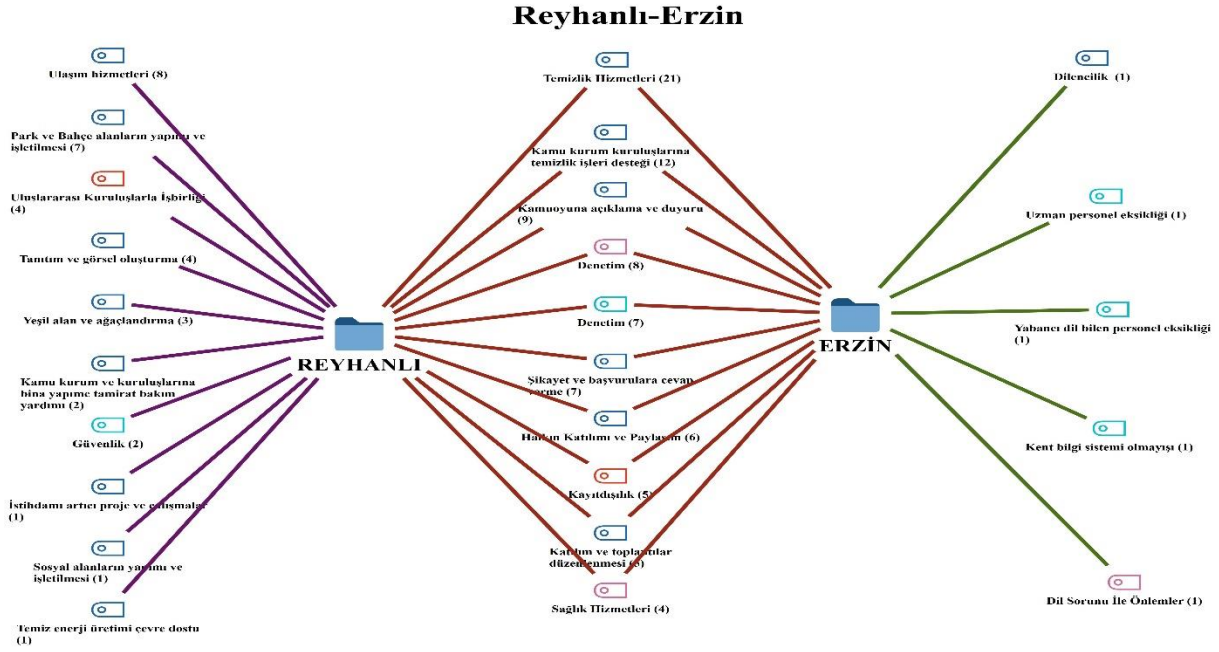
Reyhanlı-Erzin

Ulaşım hizmetleri (8)

Park ve Bahçe alanların yapımı ve işletilmesi (7)

Uluslararası Kuruluşlarla İşbirliği (4)

Tanıtım ve görsel oluşturma (4)

Yeşil alan ve ağaçlandırma (3)

Kamu kurum ve kuruluşlarına bina yapımı tamirat bakım yardımı (2)

Güvenlik (2)

İstihdamı artıcı proje ve çalışmalar (1)

Sosyal alanların yapımı ve işletilmesi (1)

Temiz enerji üretimi çevre dostu (1)

REYHANLI

Temizlik Hizmetleri (21)

Kamu kurum kuruluşlarına temizlik işleri desteği (12)

Kamuoyuna açıklama ve duyuru (9)

Denetim (8)

Denetim (7)

Şikayet ve başvurulara cevap verme (7)

Halkın Katılımı ve Paylaşım (6)

Kayıtdışılık (5)

Katılım ve toplantılar düzenlenmesi (5)

Sağlık Hizmetleri (4)

ERZİN

Dilencilik (1)

Uzman personel eksikliği (1)

Yabancı dil bilen personel eksikliği (1)

Kent bilgi sistemi olmayışı (1)

Dil Sorunu İle Önlemler (1)